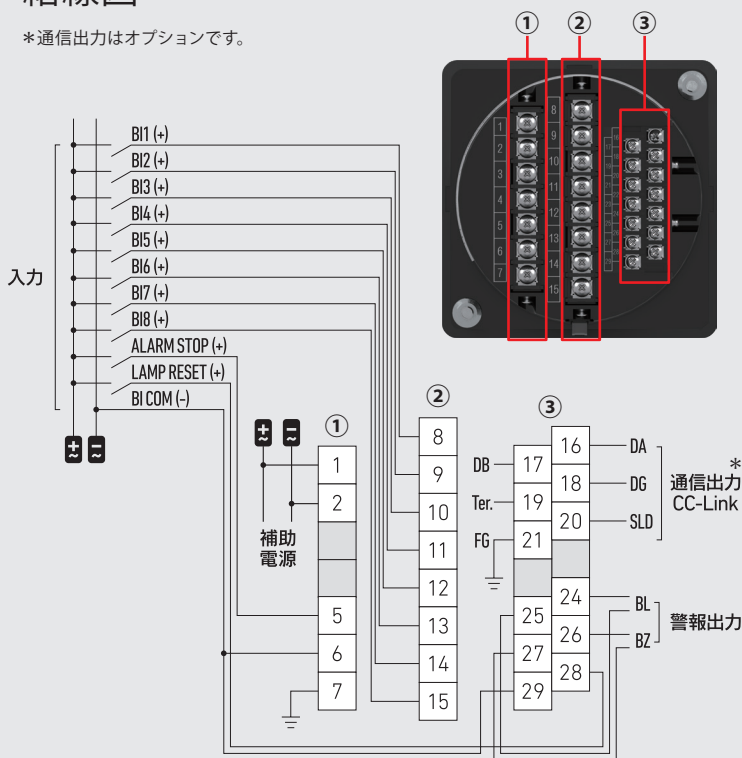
結線図

＊通信出力はオプションです。

①　②　③

1 2 3 4 5 6 7
8 9 10 11 12 13 14 15

入力

BI1 (+)
BI2 (+)
BI3 (+)
BI4 (+)
BI5 (+)
BI6 (+)
BI7 (+)
BI8 (+)
ALARM STOP (+)
LAMP RESET (+)
BI COM (-)

①
1
2
5
6
7

補助電源

②
8
9
10
11
12
13
14
15

③
16
17
18
19
20
21
24
25
26
27
28
29

DB
Ter.
FG

DA
DG
SLD

＊
通信出力
CC-Link

BL
BZ

警報出力